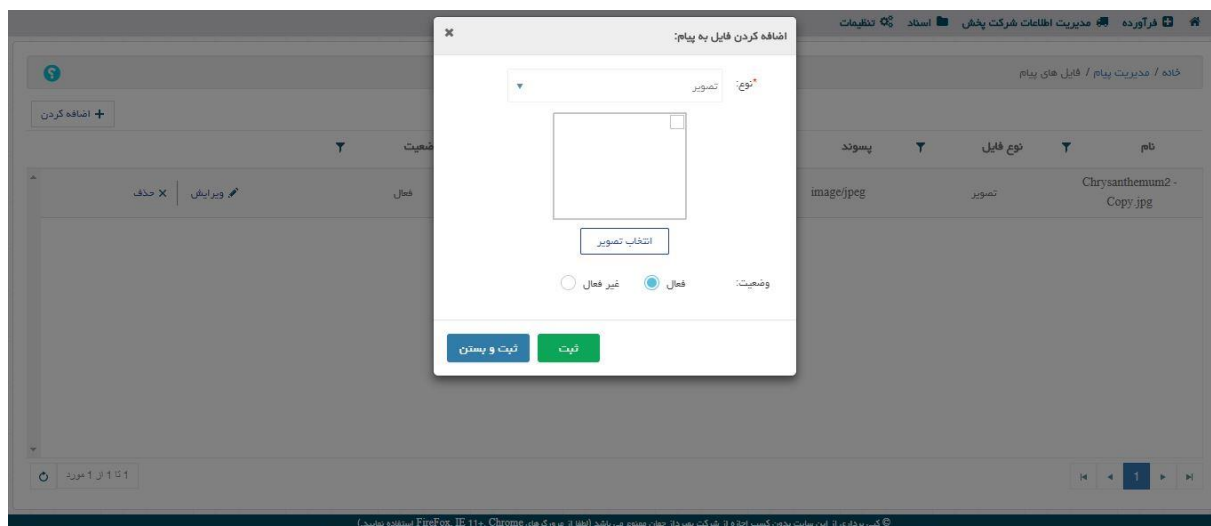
فرآورده  مدیریت اطلاعات شرکت پخش  اسناد  تنظیمات

خانه / مدیریت پیام / فایل های پیام

+ اضافه کردن

| نام | نوع فایل | پسوند | وضعیت | |
|---|---|---|---|---|
| Chrysanthemum2 - Copy.jpg | تصویر | image/jpeg | فعال | ویرایش \| × حذف |

1 تا 1 از 1 مورد

1

اضافه کردن فایل به پیام:

×

*نوع: تصویر

انتخاب تصویر

وضعیت: فعال غیر فعال

ثبت  ثبت و بستن

© کپی برداری از این سایت بدون کسب اجازه از شرکت بهرداز جهان ممنوع می باشد (لطفا از مرورگرهای FireFox, IE 11+, Chrome استفاده نمایید)